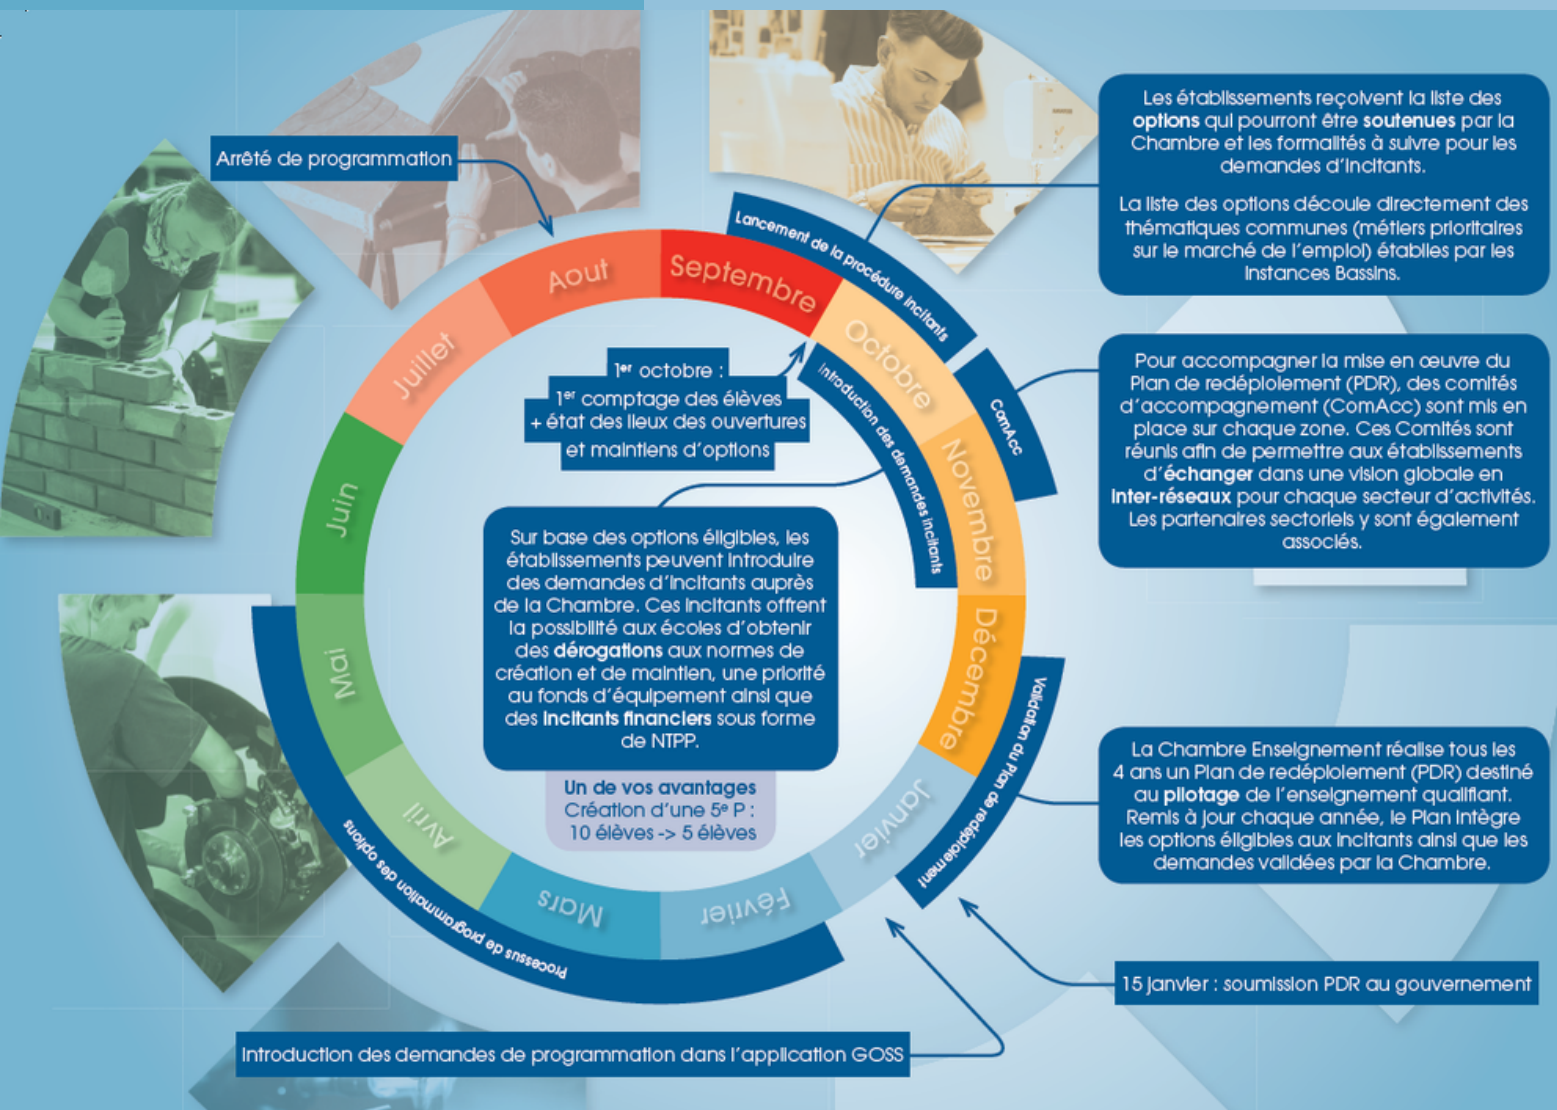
Arrêté de programmation

Les établissements reçoivent la liste des options qui pourront être soutenues par la Chambre et les formalités à suivre pour les demandes d'incitants.

La liste des options découle directement des thématiques communes (métiers prioritaires sur le marché de l'emploi) établies par les Instances Bassins.

Aout

Septembre

Octobre

Novembre

Décembre

Janvier

Février

Mars

Avril

Mai

Juin

Juillet

Lancement de la procédure incitants

Introduction des demandes incitants

ComAcc

Validation du Plan de redéploiement

Processus de programmation des options

1er octobre : 1er comptage des élèves + état des lieux des ouvertures et maintiens d'options

Sur base des options éligibles, les établissements peuvent introduire des demandes d'incitants auprès de la Chambre. Ces incitants offrent la possibilité aux écoles d'obtenir des dérogations aux normes de création et de maintien, une priorité au fonds d'équipement ainsi que des incitants financiers sous forme de NTPP.

Un de vos avantages
Création d'une 5e P : 10 élèves -> 5 élèves

Pour accompagner la mise en œuvre du Plan de redéploiement (PDR), des comités d'accompagnement (ComAcc) sont mis en place sur chaque zone. Ces Comités sont réunis afin de permettre aux établissements d'échanger dans une vision globale en inter-réseaux pour chaque secteur d'activités. Les partenaires sectoriels y sont également associés.

La Chambre Enseignement réalise tous les 4 ans un Plan de redéploiement (PDR) destiné au pilotage de l'enseignement qualifiant. Remis à jour chaque année, le Plan intègre les options éligibles aux incitants ainsi que les demandes validées par la Chambre.

15 janvier : soumission PDR au gouvernement

Introduction des demandes de programmation dans l'application GOSS